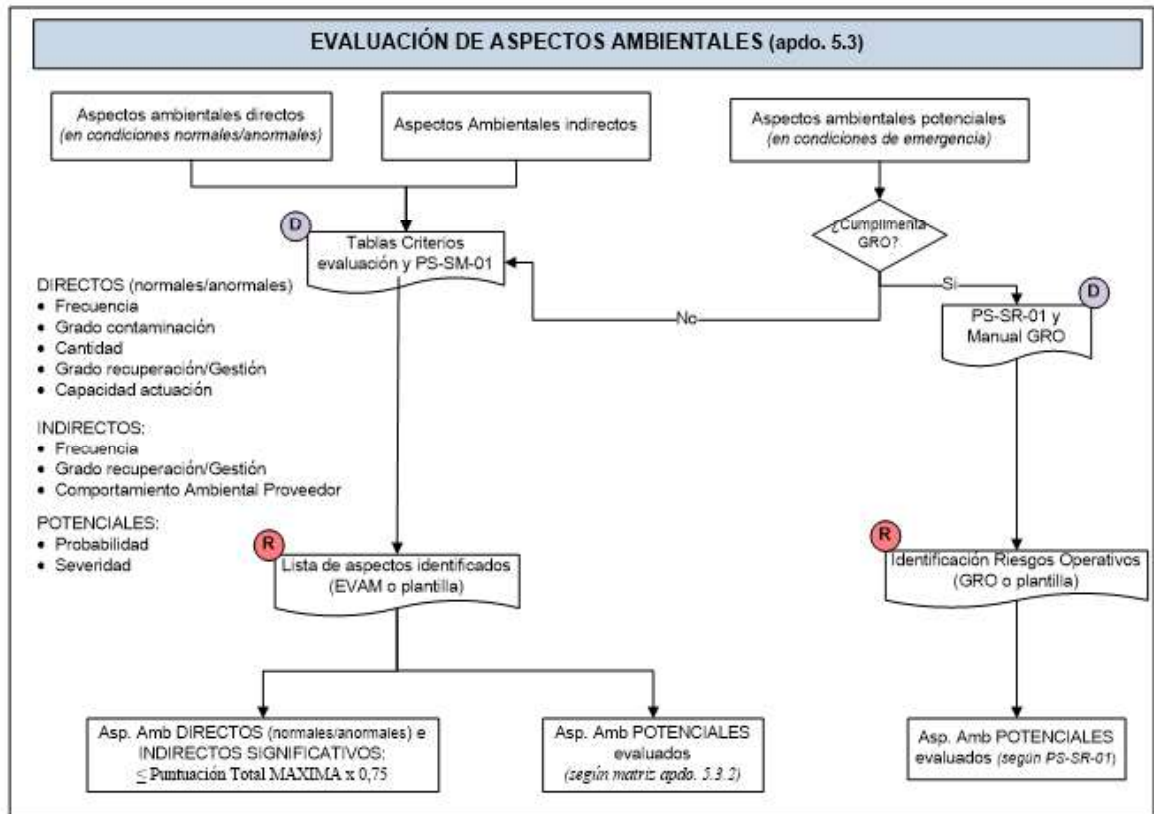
EVALUACIÓN DE ASPECTOS AMBIENTALES (apdo. 5.3)

Aspectos ambientales directos
(en condiciones normales/anormales)

Aspectos Ambientales indirectos

Aspectos ambientales potenciales
(en condiciones de emergencia)

¿Cumplimenta GRO?

D

Tablas Criterios evaluación y PS-SM-01

Si

No

D

PS-SR-01 y Manual GRO

DIRECTOS (normales/anormales)
• Frecuencia
• Grado contaminación
• Cantidad
• Grado recuperación/Gestión
• Capacidad actuación

INDIRECTOS:
• Frecuencia
• Grado recuperación/Gestión
• Comportamiento Ambiental Proveedor

POTENCIALES:
• Probabilidad
• Severidad

R

Lista de aspectos identificados (EVAM o plantilla)

R

Identificación Riesgos Operativos (GRO o plantilla)

Asp. Amb DIRECTOS (normales/anormales) e INDIRECTOS SIGNIFICATIVOS:
$\leq$ Puntuación Total MAXIMA x 0,75

Asp. Amb POTENCIALES evaluados
(según matriz apdo. 5.3.2)

Asp. Amb POTENCIALES evaluados (según PS-SR-01)